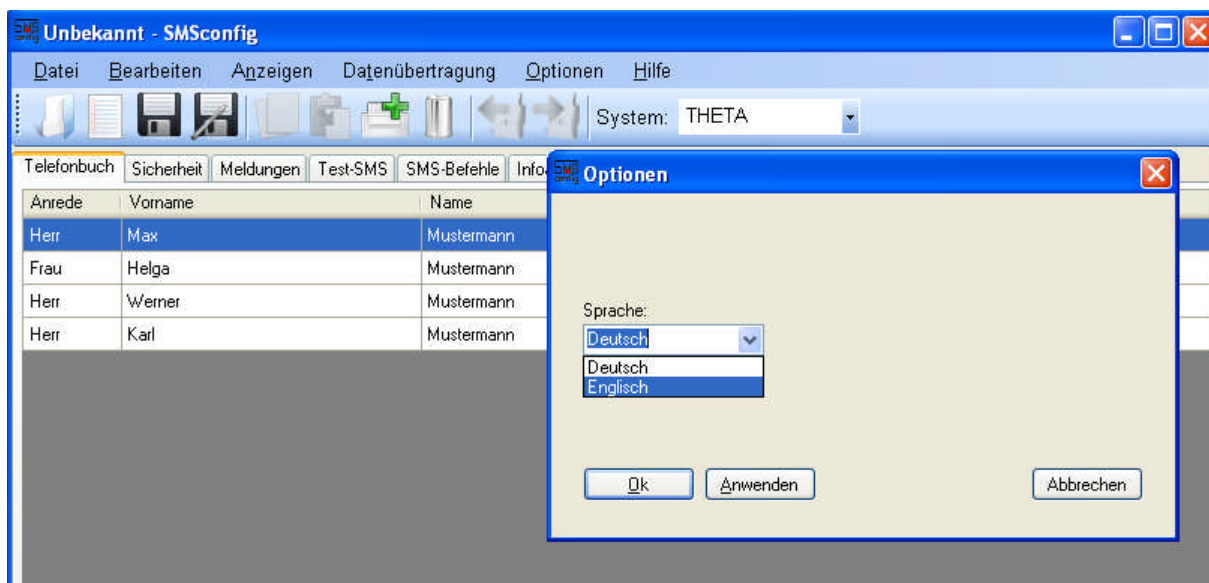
Unbekannt - SMSconfig

Datei Bearbeiten Anzeigen Datenübertragung Optionen Hilfe

System: THETA

Telefonbuch Sicherheit Meldungen Test-SMS SMS-Befehle Info

| Anrede | Vorname | Name |
|---|---|---|
| Herr | Max | Mustermann |
| Frau | Helga | Mustermann |
| Herr | Werner | Mustermann |
| Herr | Karl | Mustermann |

Optionen

Sprache:

Deutsch

Deutsch
Englisch

Ok Anwenden Abbrechen